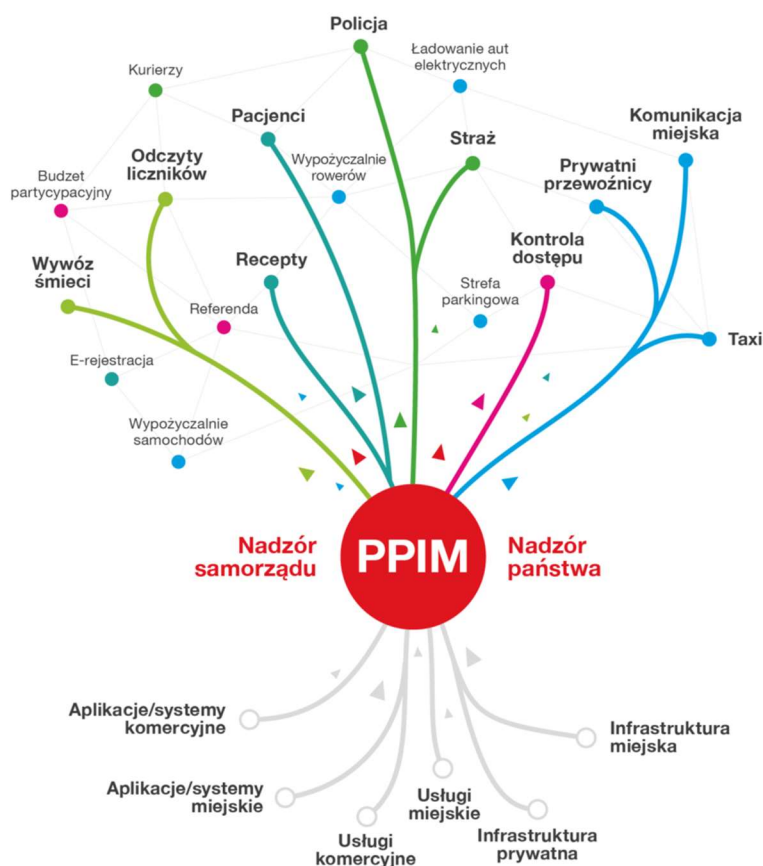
Policja

Kurierzy

Ładowanie aut elektrycznych

Pacjenci

Straż

Komunikacja miejska

Budżet partycypacyjny

Odczyty liczników

Wypożyczalnie rowerów

Prywatni przewoźnicy

Wywóz śmieci

Recepty

Kontrola dostępu

Strefa parkingowa

Referenda

Taxi

E-rejestracja

Wypożyczalnie samochodów

Nadzór samorządu

PPIM

Nadzór państwa

Aplikacje/systemy komercyjne

Infrastruktura miejska

Aplikacje/systemy miejskie

Usługi miejskie

Usługi komercyjne

Infrastruktura prywatna